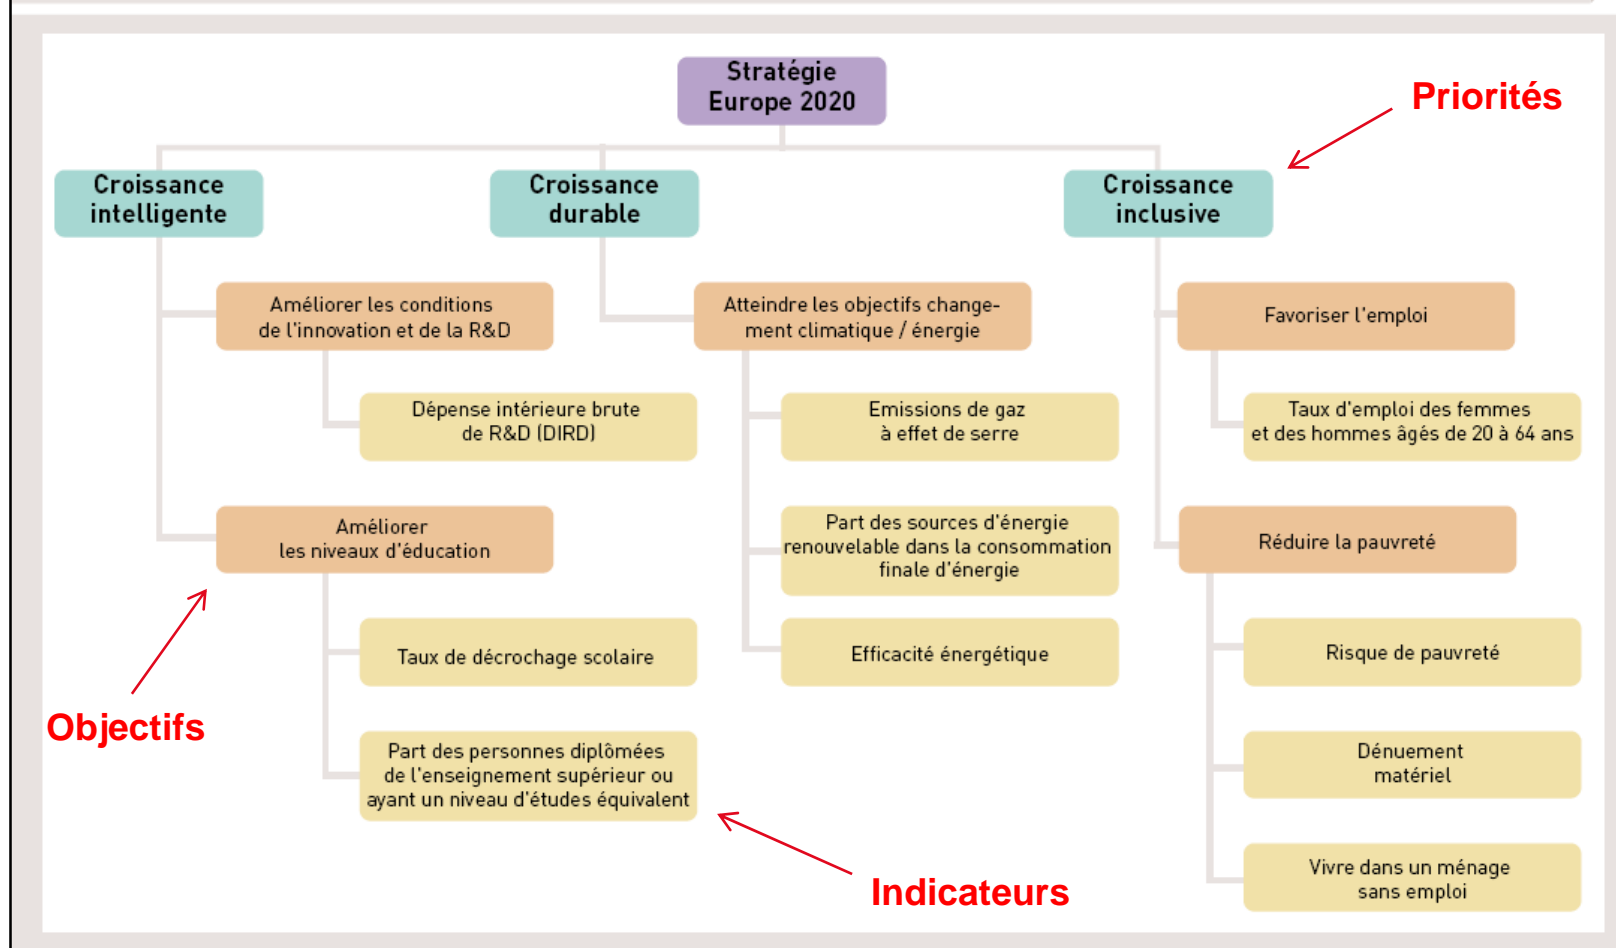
Stratégie Europe 2020

Priorités

Croissance intelligente

Croissance durable

Croissance inclusive

Améliorer les conditions de l'innovation et de la R&D

Dépense intérieure brute de R&D (DIRD)

Améliorer les niveaux d'éducation

Taux de décrochage scolaire

Part des personnes diplômées de l'enseignement supérieur ou ayant un niveau d'études équivalent

Atteindre les objectifs changement climatique / énergie

Emissions de gaz à effet de serre

Part des sources d'énergie renouvelable dans la consommation finale d'énergie

Efficacité énergétique

Favoriser l'emploi

Taux d'emploi des femmes et des hommes âgés de 20 à 64 ans

Réduire la pauvreté

Risque de pauvreté

Dénuement matériel

Vivre dans un ménage sans emploi

Objectifs

Indicateurs